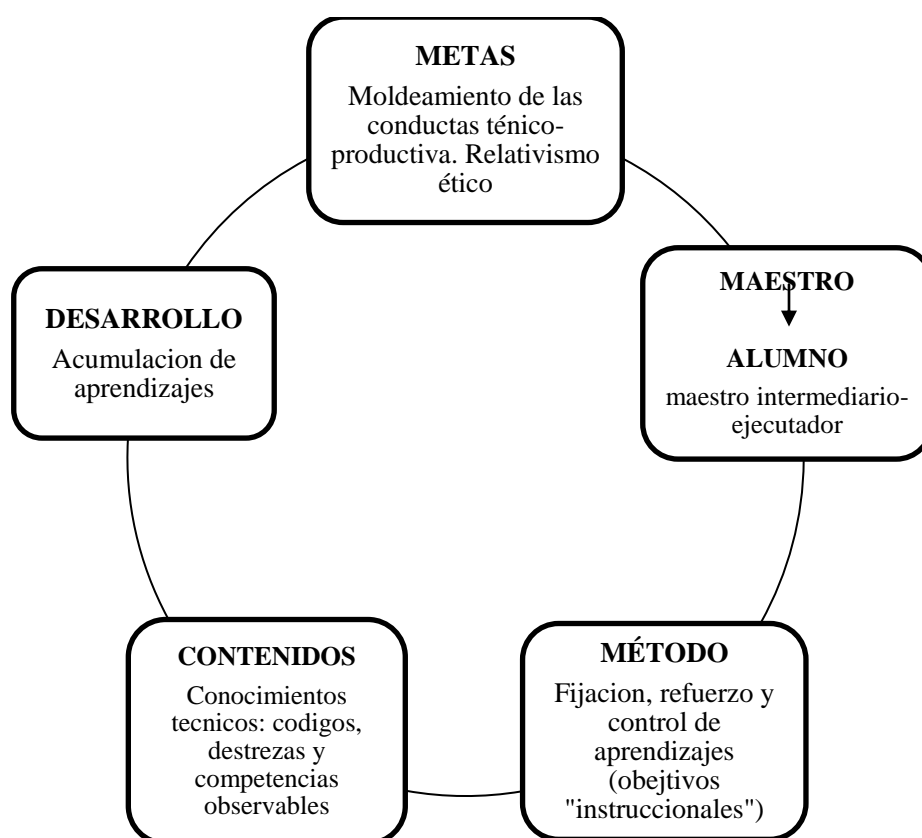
METAS
Moldeamiento de las conductas ténico-productiva. Relativismo ético

MAESTRO

ALUMNO
maestro intermediario-ejecutador

MÉTODO
Fijacion, refuerzo y control de aprendizajes (obejtivos "instruccionales")

CONTENIDOS
Conocimientos tecnicos: codigos, destrezas y competencias observables

DESARROLLO
Acumulacion de aprendizajes